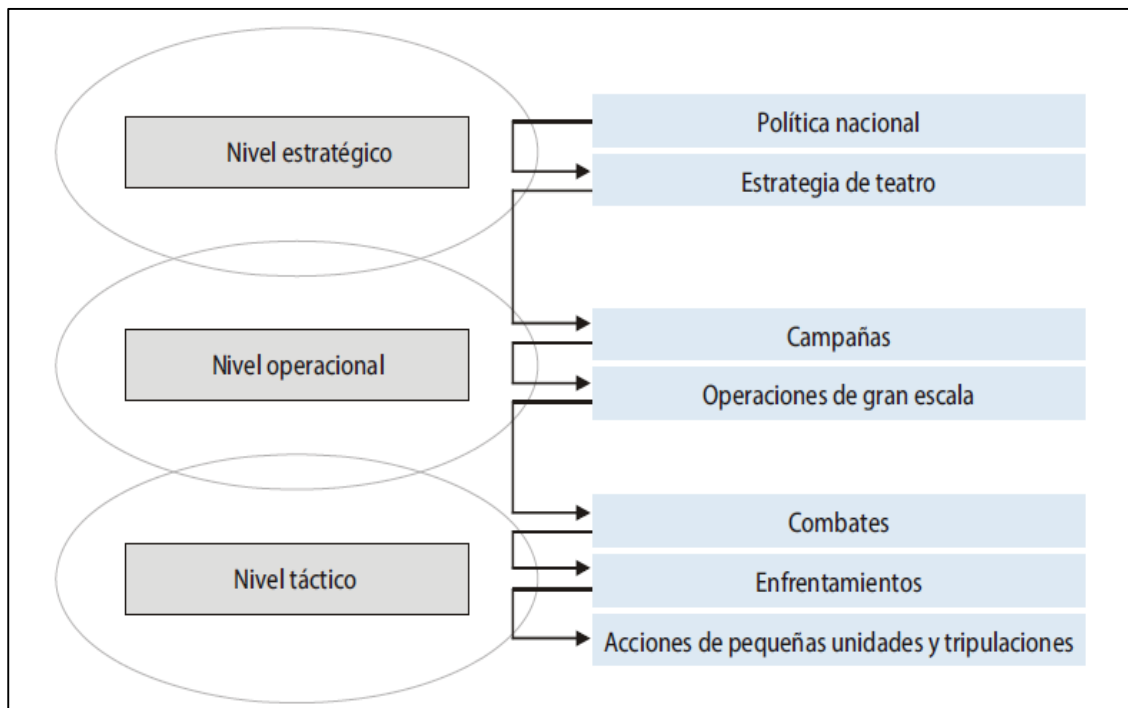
Nivel estratégico

Política nacional

Estrategia de teatro

Nivel operacional

Campañas

Operaciones de gran escala

Nivel táctico

Combates

Enfrentamientos

Acciones de pequeñas unidades y tripulaciones